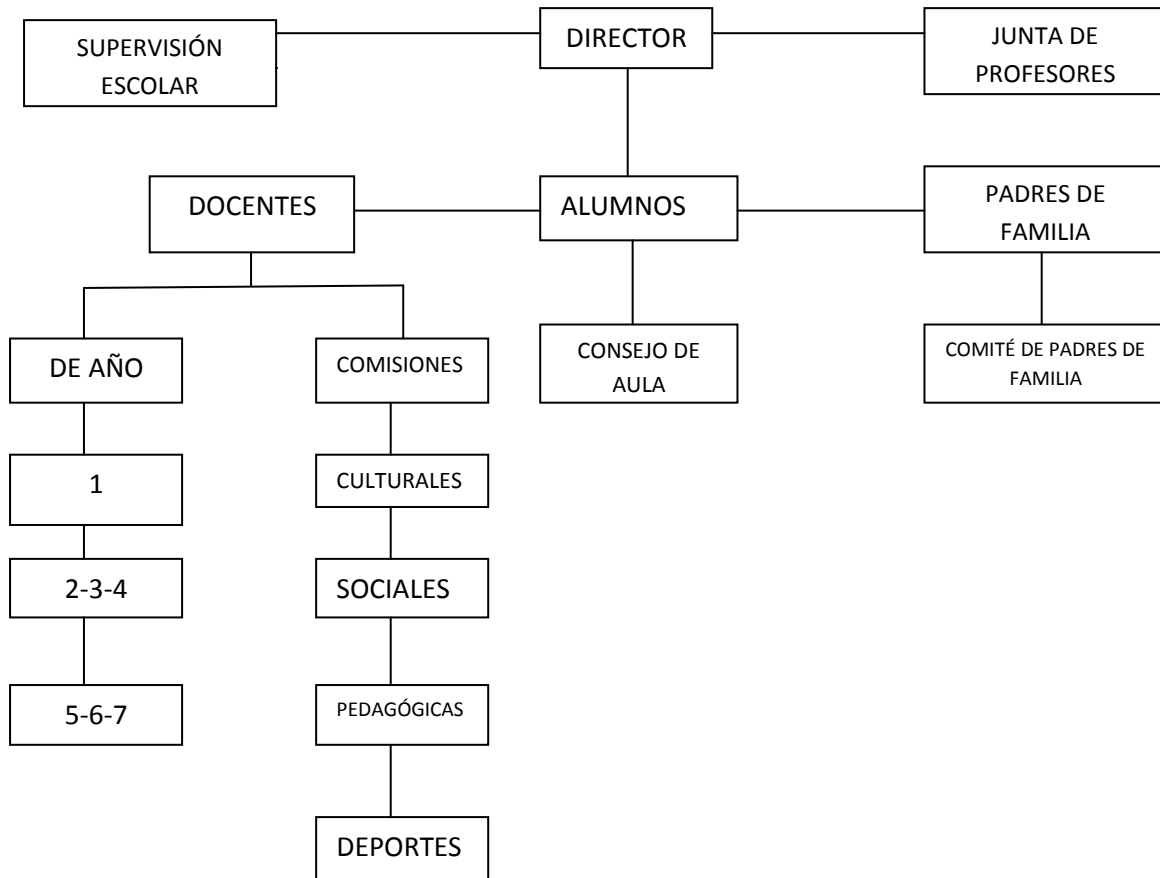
SUPERVISIÓN ESCOLAR

DIRECTOR

JUNTA DE PROFESORES

DOCENTES

ALUMNOS

PADRES DE FAMILIA

DE AÑO

COMISIONES

CONSEJO DE AULA

COMITÉ DE PADRES DE FAMILIA

1

CULTURALES

2-3-4

SOCIALES

5-6-7

PEDAGÓGICAS

DEPORTES